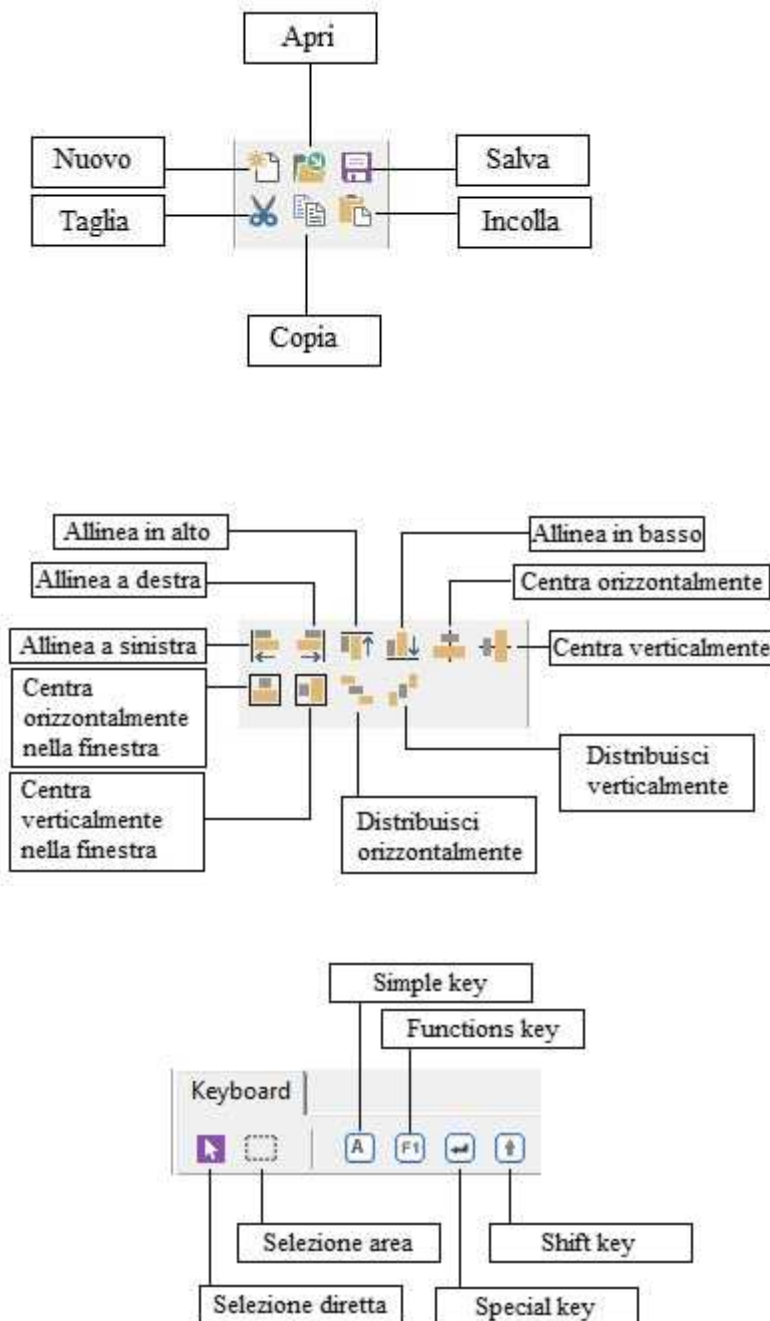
Apri

Nuovo

Salva

Taglia

Incolla

Copia

Allinea in alto

Allinea in basso

Allinea a destra

Centra orizzontalmente

Allinea a sinistra

Centra verticalmente

Centra orizzontalmente nella finestra

Centra verticalmente nella finestra

Distribuisci verticalmente

Distribuisci orizzontalmente

Simple key

Functions key

Keyboard

A

F1

Selezione area

Shift key

Selezione diretta

Special key